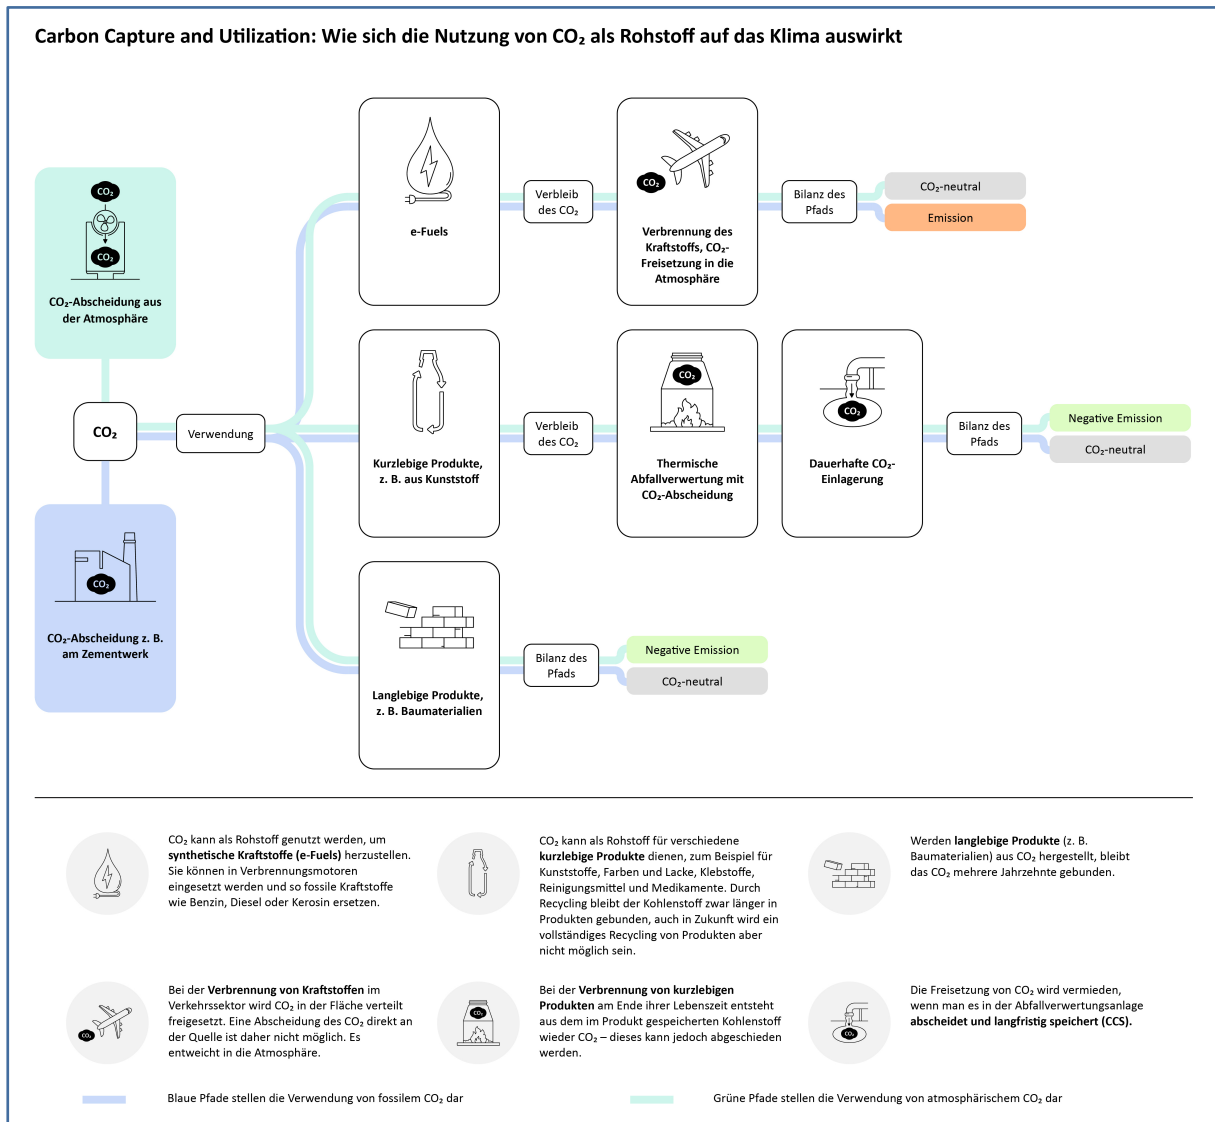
Carbon Capture and Utilization: Wie sich die Nutzung von $CO_2$ als Rohstoff auf das Klima auswirkt

$CO_2$

$CO_2$

$CO_2$-Abscheidung aus der Atmosphäre

$CO_2$

Verwendung

$CO_2$

$CO_2$-Abscheidung z. B. am Zementwerk

e-Fuels

Verbleib des $CO_2$

$CO_2$

Verbrennung des Kraftstoffs, $CO_2$-Freisetzung in die Atmosphäre

Bilanz des Pfads

$CO_2$-neutral

Emission

Kurzlebige Produkte, z. B. aus Kunststoff

Verbleib des $CO_2$

$CO_2$

Thermische Abfallverwertung mit $CO_2$-Abscheidung

$CO_2$

Dauerhafte $CO_2$-Einlagerung

Bilanz des Pfads

Negative Emission

$CO_2$-neutral

Langlebige Produkte, z. B. Baumaterialien

Bilanz des Pfads

Negative Emission

$CO_2$-neutral

$CO_2$ kann als Rohstoff genutzt werden, um synthetische Kraftstoffe (e-Fuels) herzustellen. Sie können in Verbrennungsmotoren eingesetzt werden und so fossile Kraftstoffe wie Benzin, Diesel oder Kerosin ersetzen.

$CO_2$ kann als Rohstoff für verschiedene kurzlebige Produkte dienen, zum Beispiel für Kunststoffe, Farben und Lacke, Klebstoffe, Reinigungsmittel und Medikamente. Durch Recycling bleibt der Kohlenstoff zwar länger in Produkten gebunden, auch in Zukunft wird ein vollständiges Recycling von Produkten aber nicht möglich sein.

Werden langlebige Produkte (z. B. Baumaterialien) aus $CO_2$ hergestellt, bleibt das $CO_2$ mehrere Jahrzehnte gebunden.

$CO_2$

Bei der Verbrennung von Kraftstoffen im Verkehrssektor wird $CO_2$ in der Fläche verteilt freigesetzt. Eine Abscheidung des $CO_2$ direkt an der Quelle ist daher nicht möglich. Es entweicht in die Atmosphäre.

$CO_2$

Bei der Verbrennung von kurzlebigen Produkten am Ende ihrer Lebenszeit entsteht aus dem im Produkt gespeicherten Kohlenstoff wieder $CO_2$ – dieses kann jedoch abgeschieden werden.

$CO_2$

Die Freisetzung von $CO_2$ wird vermieden, wenn man es in der Abfallverwertungsanlage abscheidet und langfristig speichert (CCS).

Blaue Pfade stellen die Verwendung von fossilem $CO_2$ dar

Grüne Pfade stellen die Verwendung von atmosphärischem $CO_2$ dar